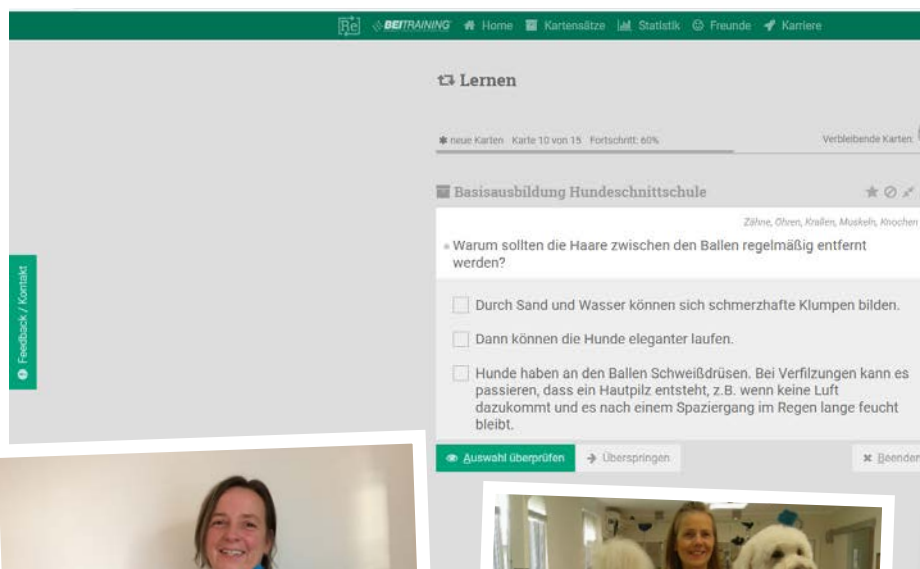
Re BEITRAINING Home Kartensätze Statistik Freunde Karriere

Lernen

neue Karten Karte 10 von 15 Fortschritt: 60%

Verbleibende Karten:

Basisausbildung Hundeschnittschule

Zähne, Ohren, Krallen, Muskeln, Knochen

Warum sollten die Haare zwischen den Ballen regelmäßig entfernt werden?

Durch Sand und Wasser können sich schmerzhafte Klumpen bilden.

Dann können die Hunde eleganter laufen.

Hunde haben an den Ballen Schweißdrüsen. Bei Verfilzungen kann es passieren, dass ein Hautpilz entsteht, z.B. wenn keine Luft dazukommt und es nach einem Spaziergang im Regen lange feucht bleibt.

Auswahl überprüfen

Überspringen

Beenden

Feedback / Kontakt